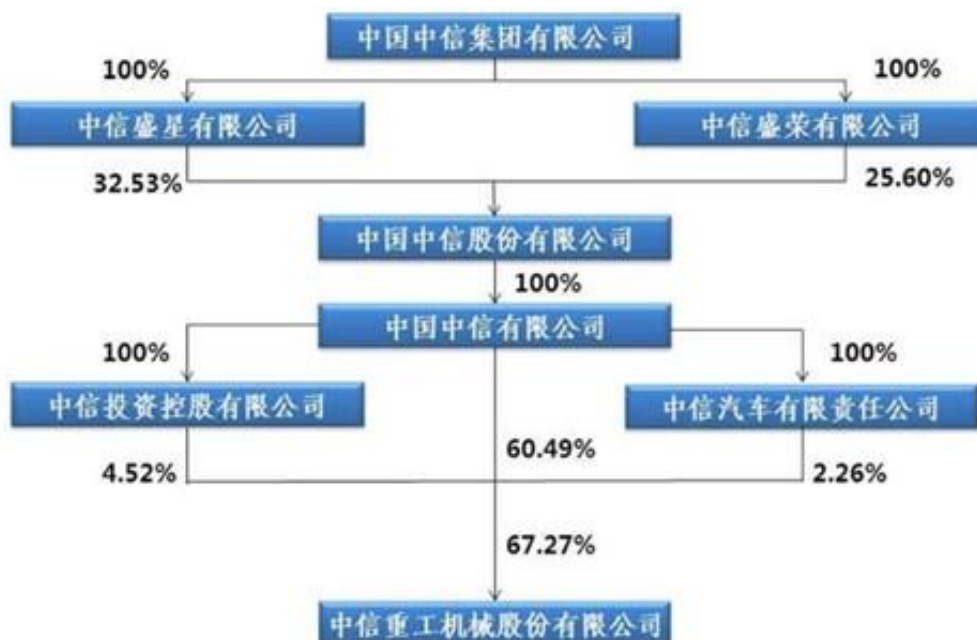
中国中信集团有限公司

100%

100%

中信盛星有限公司

中信盛荣有限公司

32.53%

25.60%

中国中信股份有限公司

100%

中国中信有限公司

100%

100%

中信投资控股有限公司

中信汽车有限责任公司

60.49%

4.52%

2.26%

67.27%

中信重工机械股份有限公司